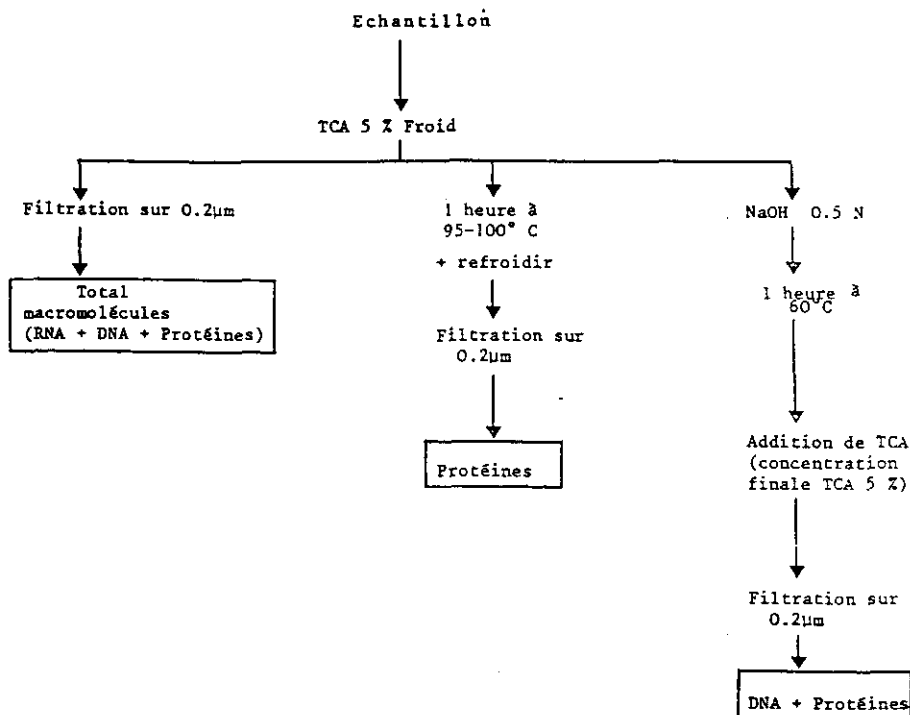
Echantillon

TCA 5 % Froid

Filtration sur 0.2µm

Total macromolécules (RNA + DNA + Protéines)

1 heure à 95-100° C

+ refroidir

Filtration sur 0.2µm

Protéines

NaOH 0.5 N

1 heure à 60°C

Addition de TCA (concentration finale TCA 5 %)

Filtration sur 0.2µm

DNA + Protéines